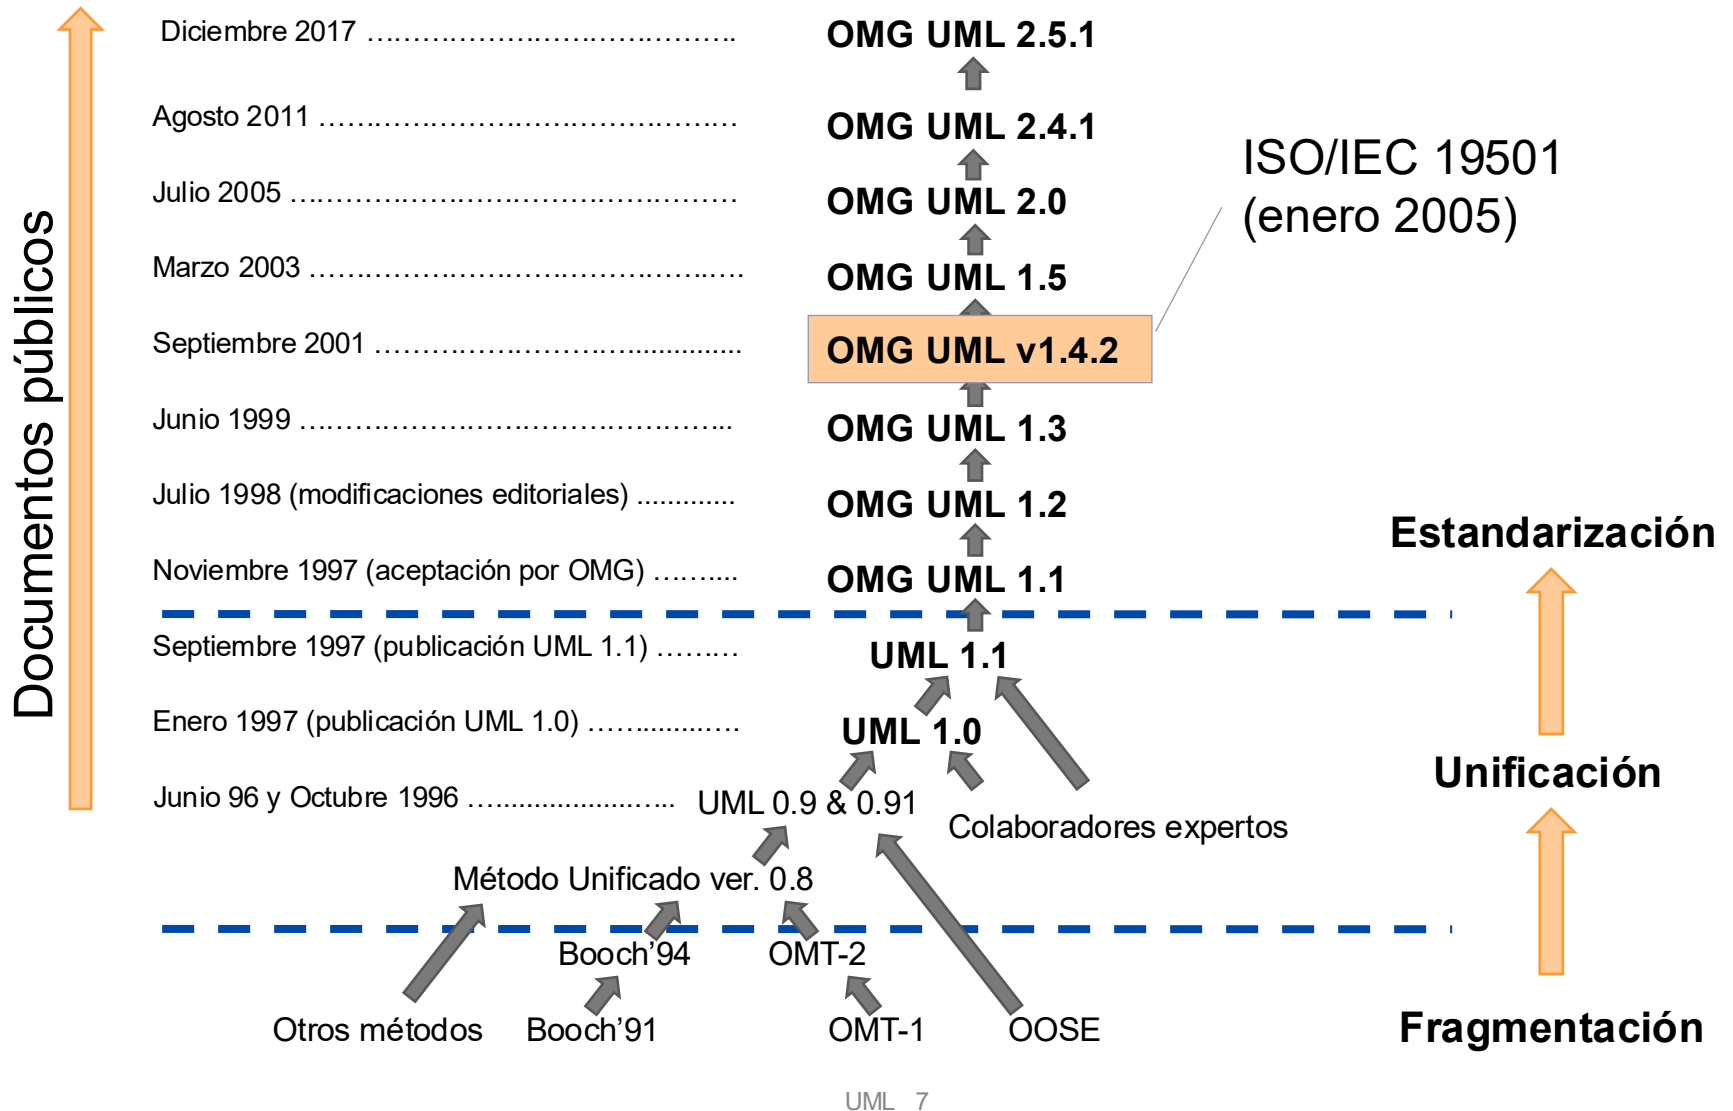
Documentos públicos

Diciembre 2017 …………………………………… OMG UML 2.5.1

Agosto 2011 …………………………………………. OMG UML 2.4.1

Julio 2005 …………………………………………… OMG UML 2.0

ISO/IEC 19501 (enero 2005)

Marzo 2003 ………………………………………….. OMG UML 1.5

Septiembre 2001 ……………………………………. OMG UML v1.4.2

Junio 1999 ………………………………………….. OMG UML 1.3

Julio 1998 (modificaciones editoriales) ............ OMG UML 1.2

Noviembre 1997 (aceptación por OMG) ………. OMG UML 1.1

Estandarización

Septiembre 1997 (publicación UML 1.1) ……… UML 1.1

Enero 1997 (publicación UML 1.0) ……………. UML 1.0

Junio 96 y Octubre 1996 ……………………. UML 0.9 & 0.91

Colaboradores expertos

Unificación

Método Unificado ver. 0.8

Booch'94 OMT-2

Otros métodos Booch'91 OMT-1 OOSE

Fragmentación

UML 7